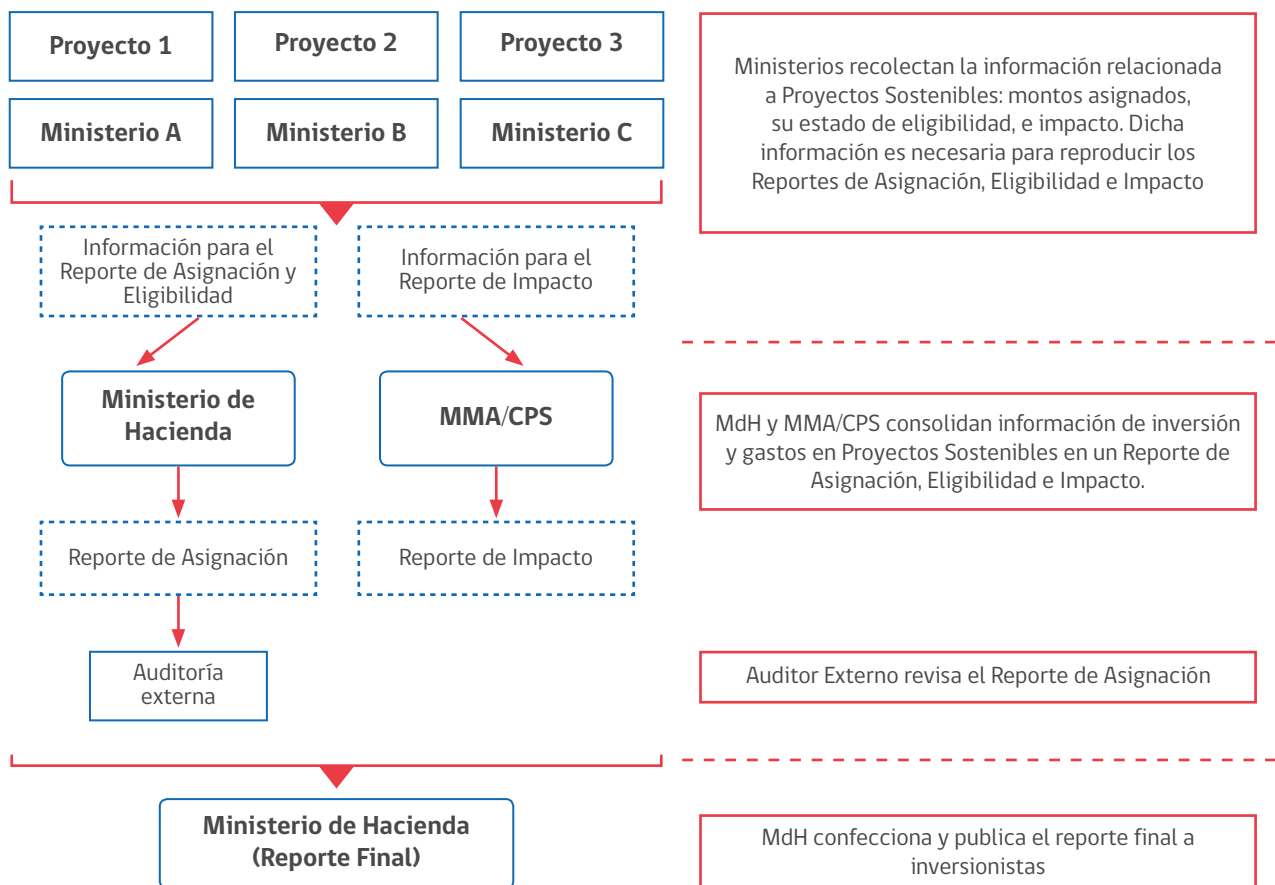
Proyecto 1

Proyecto 2

Proyecto 3

Ministerio A

Ministerio B

Ministerio C

Ministerios recolectan la información relacionada a Proyectos Sostenibles: montos asignados, su estado de eligibilidad, e impacto. Dicha información es necesaria para reproducir los Reportes de Asignación, Eligibilidad e Impacto

Información para el Reporte de Asignación y Eligibilidad

Información para el Reporte de Impacto

Ministerio de Hacienda

MMA/CPS

MdH y MMA/CPS consolidan información de inversión y gastos en Proyectos Sostenibles en un Reporte de Asignación, Eligibilidad e Impacto.

Reporte de Asignación

Reporte de Impacto

Auditoría externa

Auditor Externo revisa el Reporte de Asignación

Ministerio de Hacienda (Reporte Final)

MdH confecciona y publica el reporte final a inversionistas